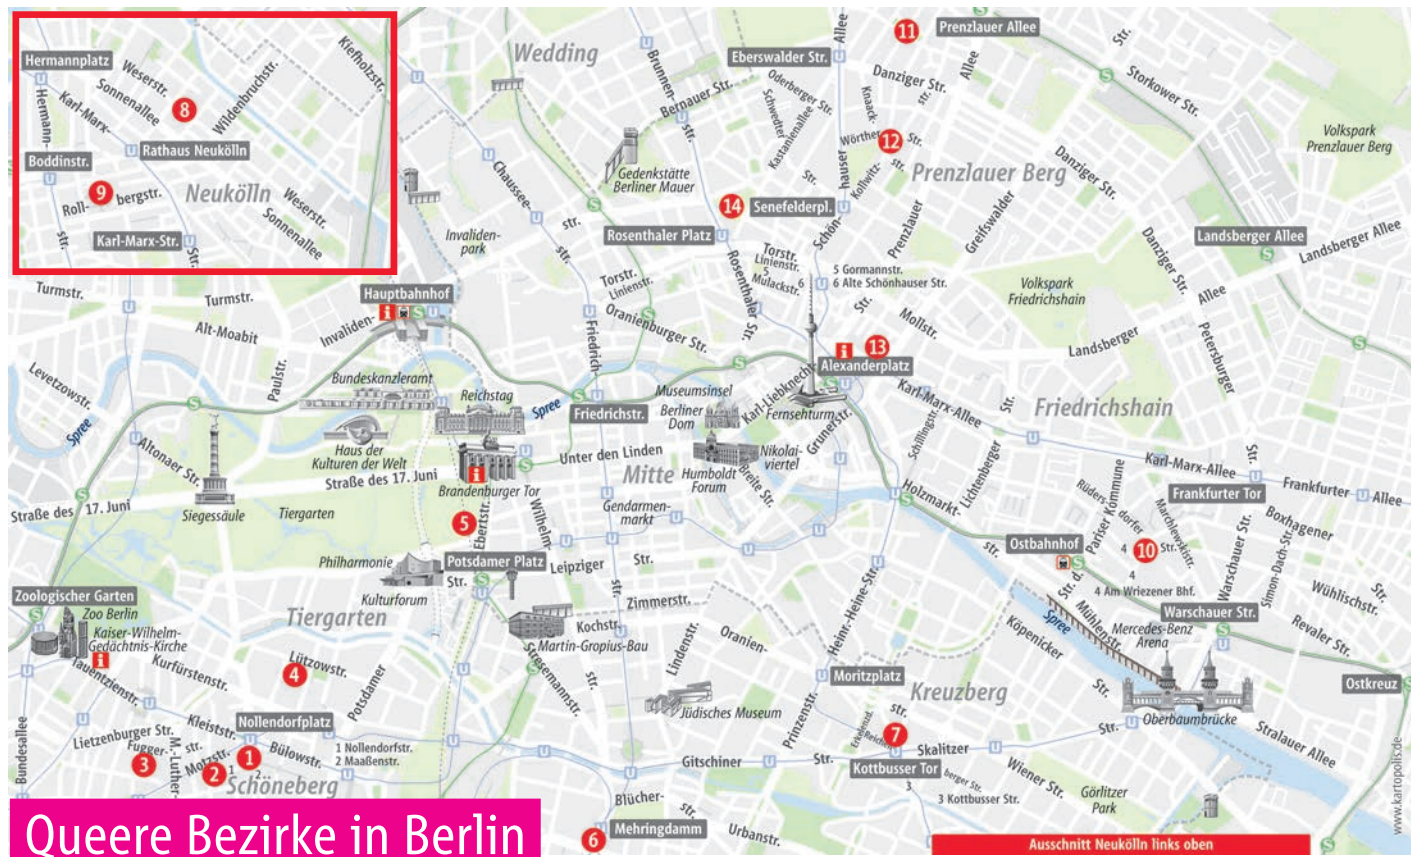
Hermannplatz
Weserstr.
Sonnenallee
8
Wildenbruchstr.
Kiefholzstr.
Hermann-
Karl-Marx-
Rathaus Neukölln
Boddinstr.
9
Roll-
bergstr.
Neukölln
Weserstr.
Sonnenallee
str.
Karl-Marx-Str.
Str.

Wedding
Brunnen-
Bernauer Str.
str.
Eberswalder Str.
Oderberger Str.
Schwedter
Kastanienallee
Knaack-
Allee
11
Prenzlauer Allee
Danziger Str.
Allee
Str.
Storkower Str.
Volkspark Prenzlauer Berg
Wörther
12
Str.
str.
Kollwitz-
Prenzlauer Berg
Danziger Str.
Gedenkstätte Berliner Mauer
Chaussee-
14
Senefelderpl.
Str.
Schön-
hauser
Prenzlauer
Greifswalder
Invaliden-
park
str.
Rosenthaler Platz
Torstr.
Linienstr.
5
Mulackstr.
6
5 Gormannstr.
6 Alte Schönhauser Str.
Landsberger Allee
Landsberger Allee
Danziger Str.
Allee
Torstr.
Linienstr.
Oranienburger Str.
Rosenthaler Str.
Str.
Mollstr.
Volkspark Friedrichshain
Turmstr.
Turmstr.
Hauptbahnhof
Invaliden-
Alt-Moabit
Friedrich-
13
Alexanderplatz
Landsberger
Petersburger
Levetzowstr.
Paulstr.
Bundeskanzleramt
Reichstag
Spree
Museumsinsel
Karl-Liebknecht-
Karl-Marx-Allee
Str.
Friedrichshain
Spree
Friedrichstr.
Berliner Dom
Fernsehturm
Grunerstr.
Schillingstr.
Haus der Kulturen der Welt
Unter den Linden
Nikolai-viertel
Lichtenberger
Str.
Altonaer Str.
Straße des 17. Juni
Mitte
Humboldt Forum
Breite Str.
Holzmarkt-
Karl-Marx-Allee
Rüdersdorfer
Kommune
Frankfurter Allee
Brandenburger Tor
Frankfurter Tor
Straße des 17. Juni
Siegessäule
Tiergarten
5
Ebertstr.
Wilhelm-
Gendarmen-markt
Str.
Marchlewskistr.
Boxhagener
Pariser
4
10
Str.
Warschauer Str.
Simon-Dach-Str.
Ostbahnhof
Philharmonie
Potsdamer Platz
Leipziger
Str.
str.
4
4 Am Wriezener Bhf.
Str. d.
Wühlischstr.
Str.
Zoologischer Garten
Zoo Berlin
Kulturforum
Zimmerstr.
Heinr.-Heine-Str.
Mühlenstr.
Spree
Köpenicker
Mercedes-Benz Arena
Warschauer Str.
Revaler Str.
Kaiser-Wilhelm-Gedächtnis-Kirche
Tiergarten
Kochstr.
Oranien-
Martin-Gropius-Bau
Stresemannstr.
Lindenstr.
Kurfürstenstr.
Tauentzienstr.
Lützowstr.
4
Potsdamer
str.
Moritzplatz
Kreuzberg
Str.
Ostkreuz
Jüdisches Museum
Prinzenstr.
Kleiststr.
Nollendorfplatz
Str.
Oberbaumbrücke
Str.
Stralauer Allee
Bundesallee
Lietzenburger Str.
Fugger-
str.
M.-Luther-
Motzstr.
3
2
1
Bülowstr.
1 Nollendorfstr.
2 Maaßenstr.
Schöneberg
Gitschiner
Str.
Ohlauer
Reichen-
7
Skalitzer
Str.
Kottbusser Tor
berger Str.
3
3 Kottbusser Str.
Wiener Str.
Görlitzer Park
Blücher-
str.
Mehringdamm
Urbanstr.
6
www.kartopolis.de
Queere Bezirke in Berlin
Ausschnitt Neukölln links oben